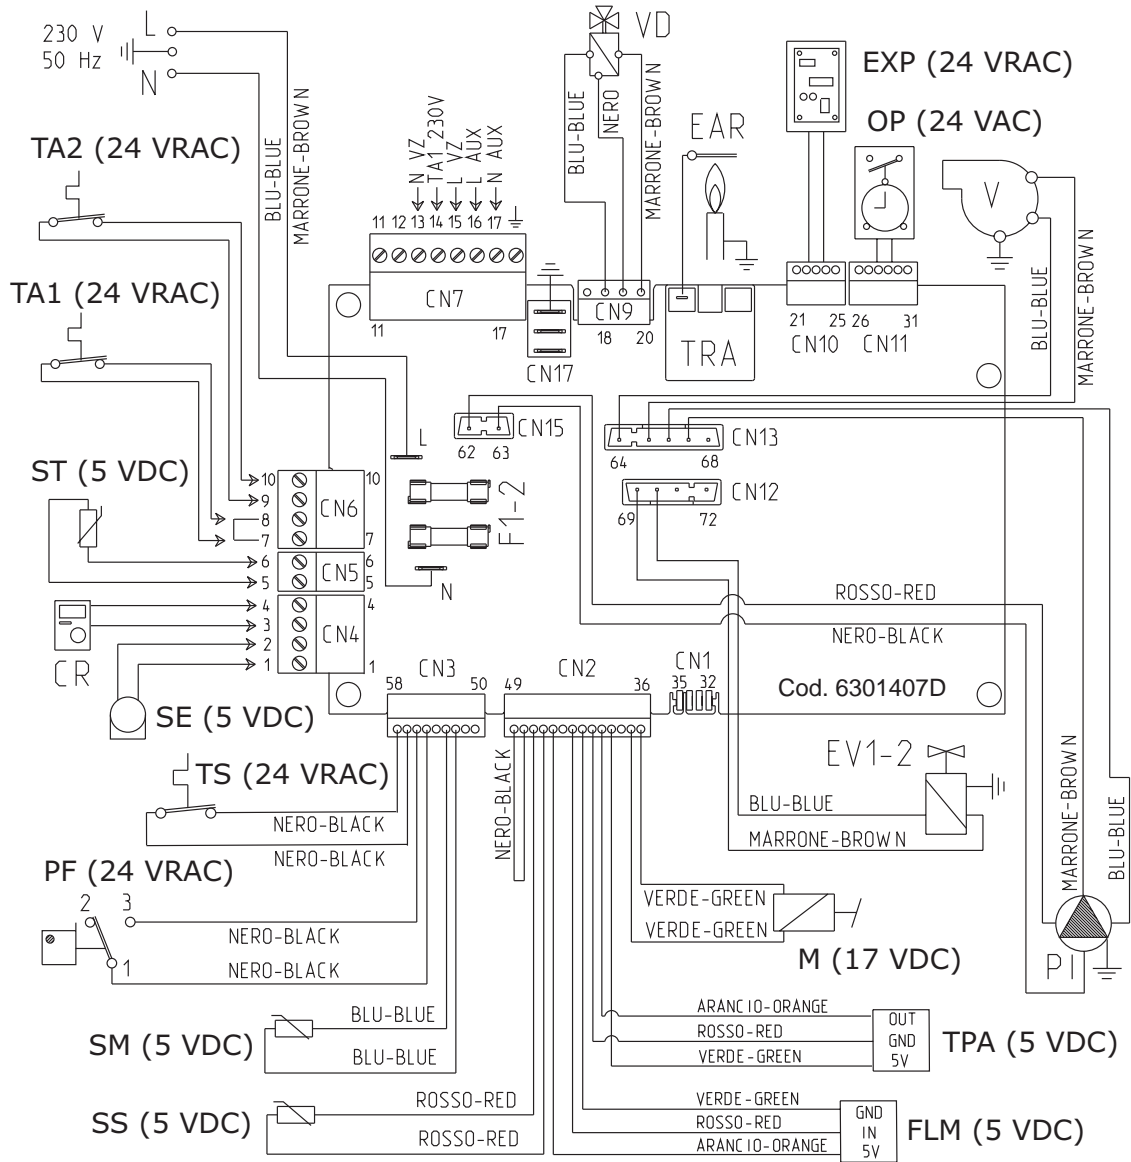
230 V
50 Hz
L
N
VD
EXP (24 VRAC)
OP (24 VAC)
TA2 (24 VRAC)
BLU-BLUE
MARRONE-BROWN
N VZ
TA1 230V
L VZ
L AUX
N AUX
11 12 13 14 15 16 17
BLU-BLUE
NERO
MARRONE-BROWN
EAR
V
TA1 (24 VRAC)
CN7
11
17
CN17
CN9
18 20
TRA
21 25
CN10
26 31
CN11
BLU-BLUE
MARRONE-BROWN
L
CN15
62 63
CN13
64 68
ST (5 VDC)
10
9
8
7
CN6
10
7
F1-2
CN12
69 72
6
5
CN5
6
5
N
ROSSO-RED
4
3
2
1
CN4
4
1
NERO-BLACK
CR
CN3
58 50
CN2
49 36
CN1
35 32
Cod. 6301407D
SE (5 VDC)
TS (24 VRAC)
NERO-BLACK
NERO-BLACK
NERO-BLACK
EV1-2
BLU-BLUE
MARRONE-BROWN
MARRONE-BROWN
BLU-BLUE
PF (24 VRAC)
2 3
NERO-BLACK
1
NERO-BLACK
VERDE-GREEN
VERDE-GREEN
M (17 VDC)
PI
BLU-BLUE
SM (5 VDC)
BLU-BLUE
ARANCIO-ORANGE
ROSSO-RED
VERDE-GREEN
OUT
GND
5V
TPA (5 VDC)
SS (5 VDC)
ROSSO-RED
ROSSO-RED
VERDE-GREEN
ROSSO-RED
ARANCIO-ORANGE
GND
IN
5V
FLM (5 VDC)